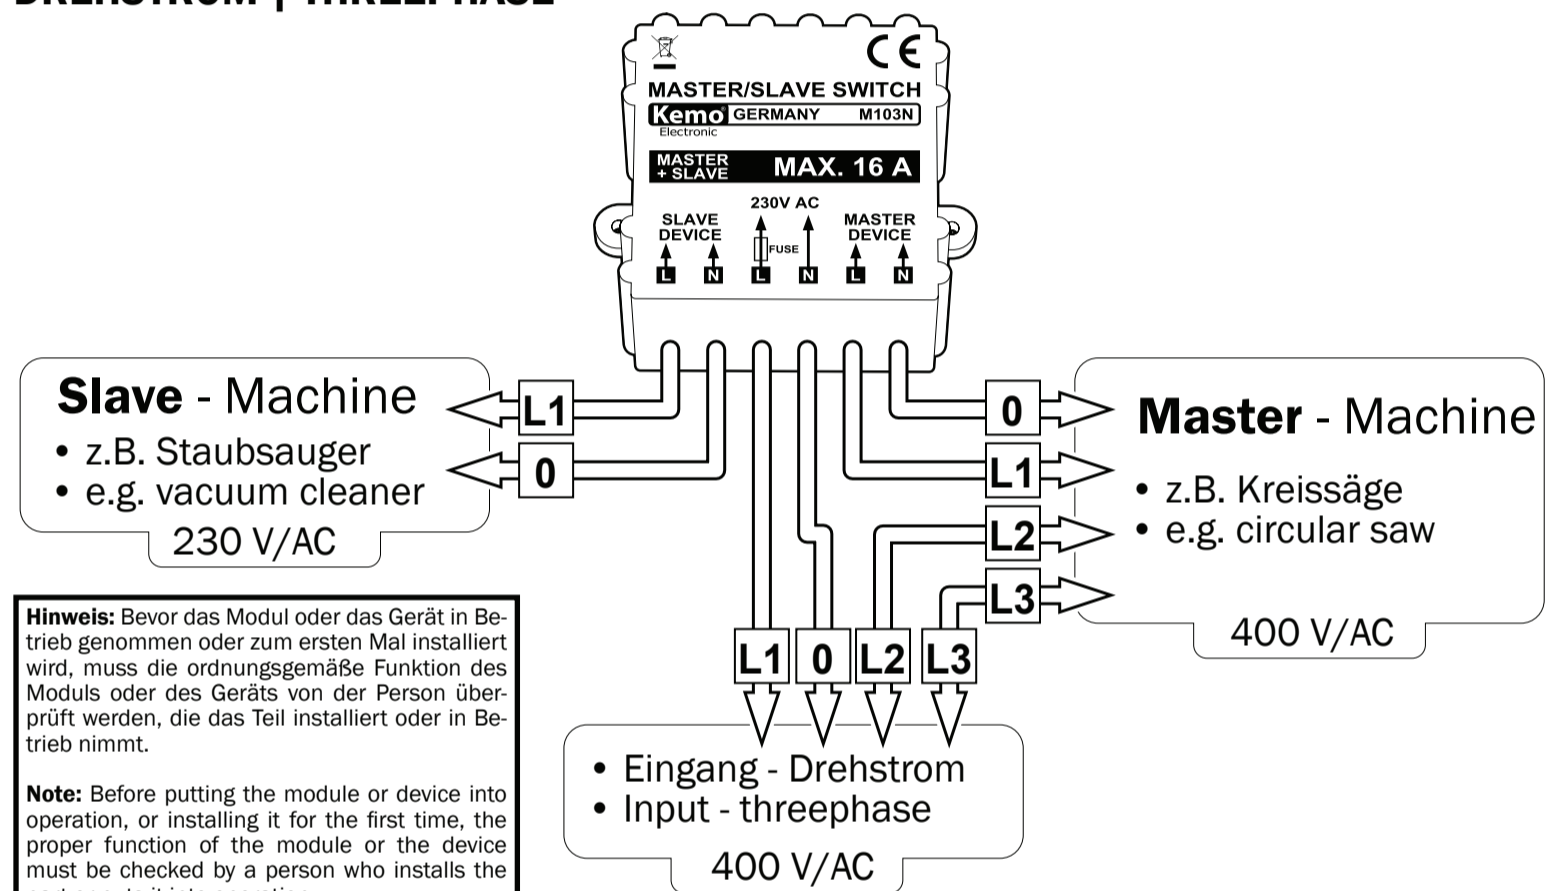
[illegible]

CE

MASTER/SLAVE SWITCH

Kemo® Electronic GERMANY M103N

MASTER + SLAVE MAX. 16 A

SLAVE DEVICE

230V AC

MASTER DEVICE

FUSE

L N L N L N

**Slave** - Machine
• z.B. Staubsauger
• e.g. vacuum cleaner
230 V/AC

L1

0

0

L1

L2

L3

**Master** - Machine
• z.B. Kreissäge
• e.g. circular saw
400 V/AC

L1 0 L2 L3

• Eingang - Drehstrom
• Input - threephase
400 V/AC

**Hinweis:** Bevor das Modul oder das Gerät in Betrieb genommen oder zum ersten Mal installiert wird, muss die ordnungsgemäße Funktion des Moduls oder des Geräts von der Person überprüft werden, die das Teil installiert oder in Betrieb nimmt.

**Note:** Before putting the module or device into operation, or installing it for the first time, the proper function of the module or the device must be checked by a person who installs the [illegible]